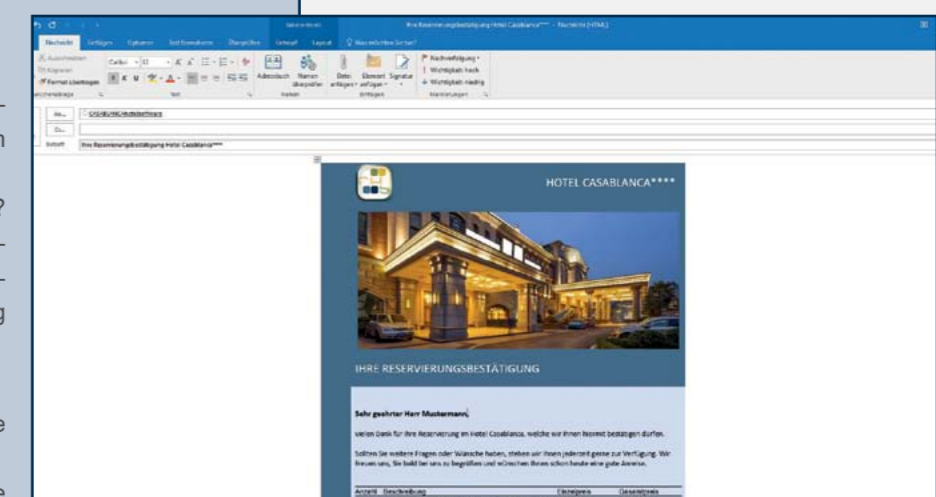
Ihre Reservierungsbestätigung Hotel Casablanca**** - Nachricht (HTML)

Nachricht Einfügen Optionen Text formatieren Überprüfen Layout Was möchten Sie tun?

Ausschneiden Kopieren Format übertragen Calibri 11 Adressbuch Namen überprüfen Datei anfügen Element anfügen Signatur Nachverfolgung Wichtigkeit hoch Wichtigkeit niedrig

Zwischenablage Text Namen Einfügen Markierungen

An... CASABLANCA Hotelbetriebe
Cc...
Betreff Ihre Reservierungsbestätigung Hotel Casablanca****

HOTEL CASABLANCA****

IHRE RESERVIERUNGSBESTÄTIGUNG

Sehr geehrter Herr Mustermann,

vielen Dank für Ihre Reservierung im Hotel Casablanca, welche wir Ihnen hiermit bestätigen dürfen.

Sollten Sie weitere Fragen oder Wünsche haben, stehen wir Ihnen jederzeit gerne zur Verfügung. Wir freuen uns, Sie bald bei uns zu begrüßen und wünschen Ihnen schon heute eine gute Anreise.

| Anzahl | Beschreibung | Einzelpreis | Gesamtpreis |
|---|---|---|---|